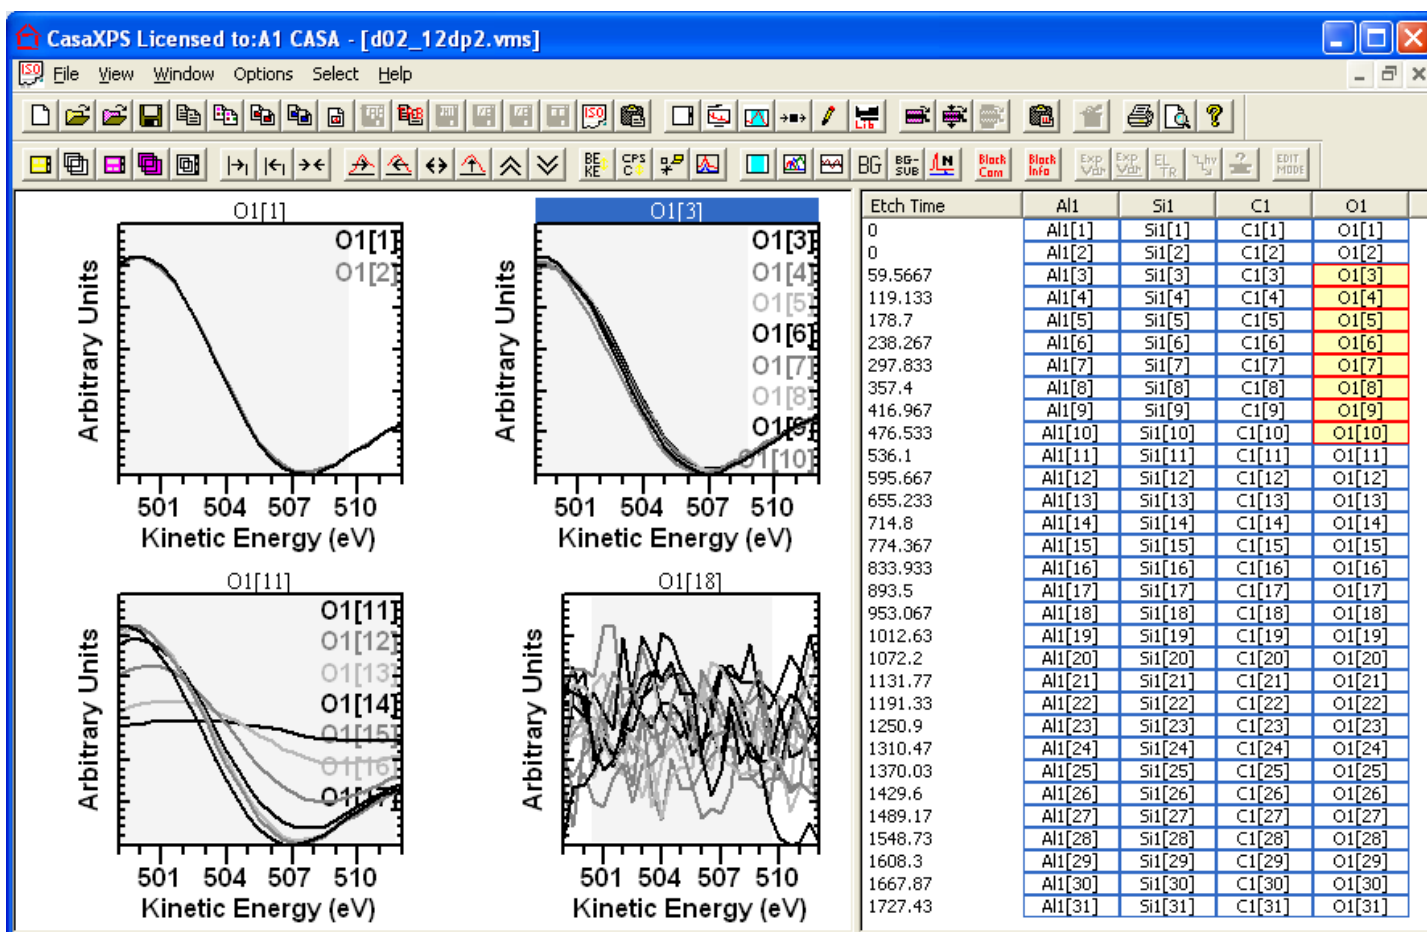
CasaXPS Licensed to:A1 CASA - [d02_12dp2.vms]

File View Window Options Select Help

BE KE CPS BG BG-SUB Black Com Black Info Exp Var Exp Var EL TR EDIT MODE

O1[1]
O1[1]
O1[2]
Arbitrary Units
501 504 507 510
Kinetic Energy (eV)

O1[3]
O1[3]
O1[4]
O1[5]
O1[6]
O1[7]
O1[8]
O1[9]
O1[10]
Arbitrary Units
501 504 507 510
Kinetic Energy (eV)

O1[11]
O1[11]
O1[12]
O1[13]
O1[14]
O1[15]
O1[16]
O1[17]
Arbitrary Units
501 504 507 510
Kinetic Energy (eV)

O1[18]
Arbitrary Units
501 504 507 510
Kinetic Energy (eV)

| Etch Time | Al1 | Si1 | C1 | O1 |
|---|---|---|---|---|
| 0 | Al1[1] | Si1[1] | C1[1] | O1[1] |
| 0 | Al1[2] | Si1[2] | C1[2] | O1[2] |
| 59.5667 | Al1[3] | Si1[3] | C1[3] | O1[3] |
| 119.133 | Al1[4] | Si1[4] | C1[4] | O1[4] |
| 178.7 | Al1[5] | Si1[5] | C1[5] | O1[5] |
| 238.267 | Al1[6] | Si1[6] | C1[6] | O1[6] |
| 297.833 | Al1[7] | Si1[7] | C1[7] | O1[7] |
| 357.4 | Al1[8] | Si1[8] | C1[8] | O1[8] |
| 416.967 | Al1[9] | Si1[9] | C1[9] | O1[9] |
| 476.533 | Al1[10] | Si1[10] | C1[10] | O1[10] |
| 536.1 | Al1[11] | Si1[11] | C1[11] | O1[11] |
| 595.667 | Al1[12] | Si1[12] | C1[12] | O1[12] |
| 655.233 | Al1[13] | Si1[13] | C1[13] | O1[13] |
| 714.8 | Al1[14] | Si1[14] | C1[14] | O1[14] |
| 774.367 | Al1[15] | Si1[15] | C1[15] | O1[15] |
| 833.933 | Al1[16] | Si1[16] | C1[16] | O1[16] |
| 893.5 | Al1[17] | Si1[17] | C1[17] | O1[17] |
| 953.067 | Al1[18] | Si1[18] | C1[18] | O1[18] |
| 1012.63 | Al1[19] | Si1[19] | C1[19] | O1[19] |
| 1072.2 | Al1[20] | Si1[20] | C1[20] | O1[20] |
| 1131.77 | Al1[21] | Si1[21] | C1[21] | O1[21] |
| 1191.33 | Al1[22] | Si1[22] | C1[22] | O1[22] |
| 1250.9 | Al1[23] | Si1[23] | C1[23] | O1[23] |
| 1310.47 | Al1[24] | Si1[24] | C1[24] | O1[24] |
| 1370.03 | Al1[25] | Si1[25] | C1[25] | O1[25] |
| 1429.6 | Al1[26] | Si1[26] | C1[26] | O1[26] |
| 1489.17 | Al1[27] | Si1[27] | C1[27] | O1[27] |
| 1548.73 | Al1[28] | Si1[28] | C1[28] | O1[28] |
| 1608.3 | Al1[29] | Si1[29] | C1[29] | O1[29] |
| 1667.87 | Al1[30] | Si1[30] | C1[30] | O1[30] |
| 1727.43 | Al1[31] | Si1[31] | C1[31] | O1[31] |